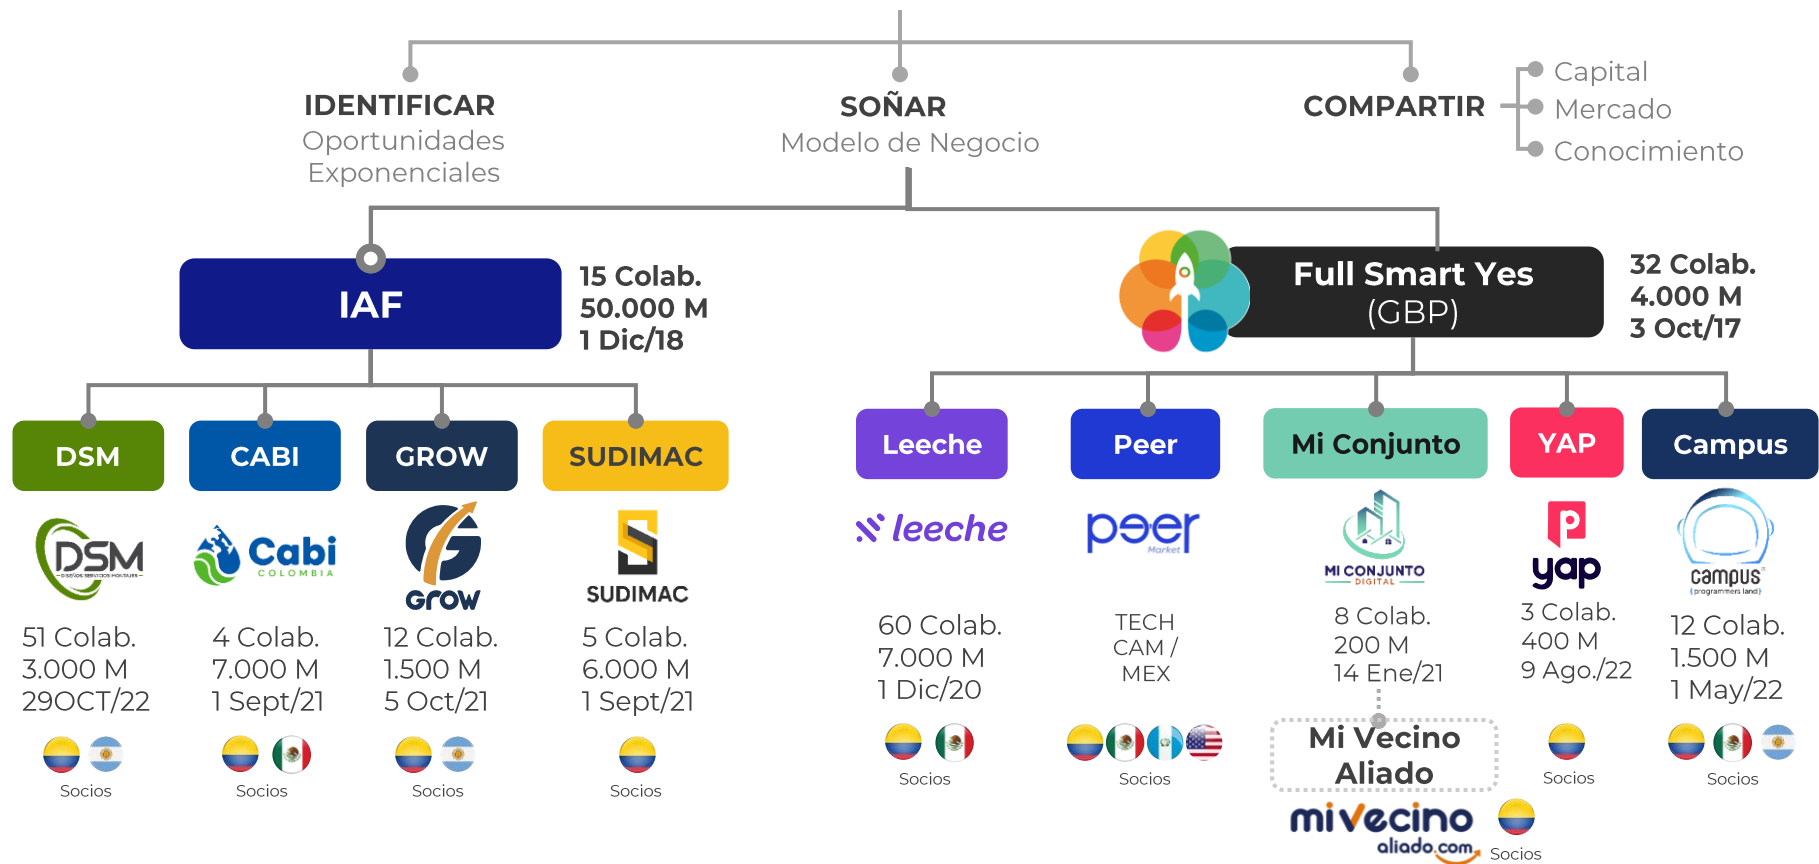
IDENTIFICAR
Oportunidades Exponenciales

SOÑAR
Modelo de Negocio

COMPARTIR
Capital
Mercado
Conocimiento

IAF
15 Colab.
50.000 M
1 Dic/18

Full Smart Yes
(GBP)
32 Colab.
4.000 M
3 Oct/17

DSM
DSM
51 Colab.
3.000 M
29OCT/22
Socios

CABI
Cabi COLOMBIA
4 Colab.
7.000 M
1 Sept/21
Socios

GROW
Grow
12 Colab.
1.500 M
5 Oct/21
Socios

SUDIMAC
SUDIMAC
5 Colab.
6.000 M
1 Sept/21
Socios

Leeche
leeche
60 Colab.
7.000 M
1 Dic/20
Socios

Peer
peer Market
TECH
CAM /
MEX
Socios

Mi Conjunto
MI CONJUNTO DIGITAL
8 Colab.
200 M
14 Ene/21

Mi Vecino Aliado
mivecino aliado.com
Socios

YAP
yap
3 Colab.
400 M
9 Ago./22
Socios

Campus
campus (programmers land)
12 Colab.
1.500 M
1 May/22
Socios